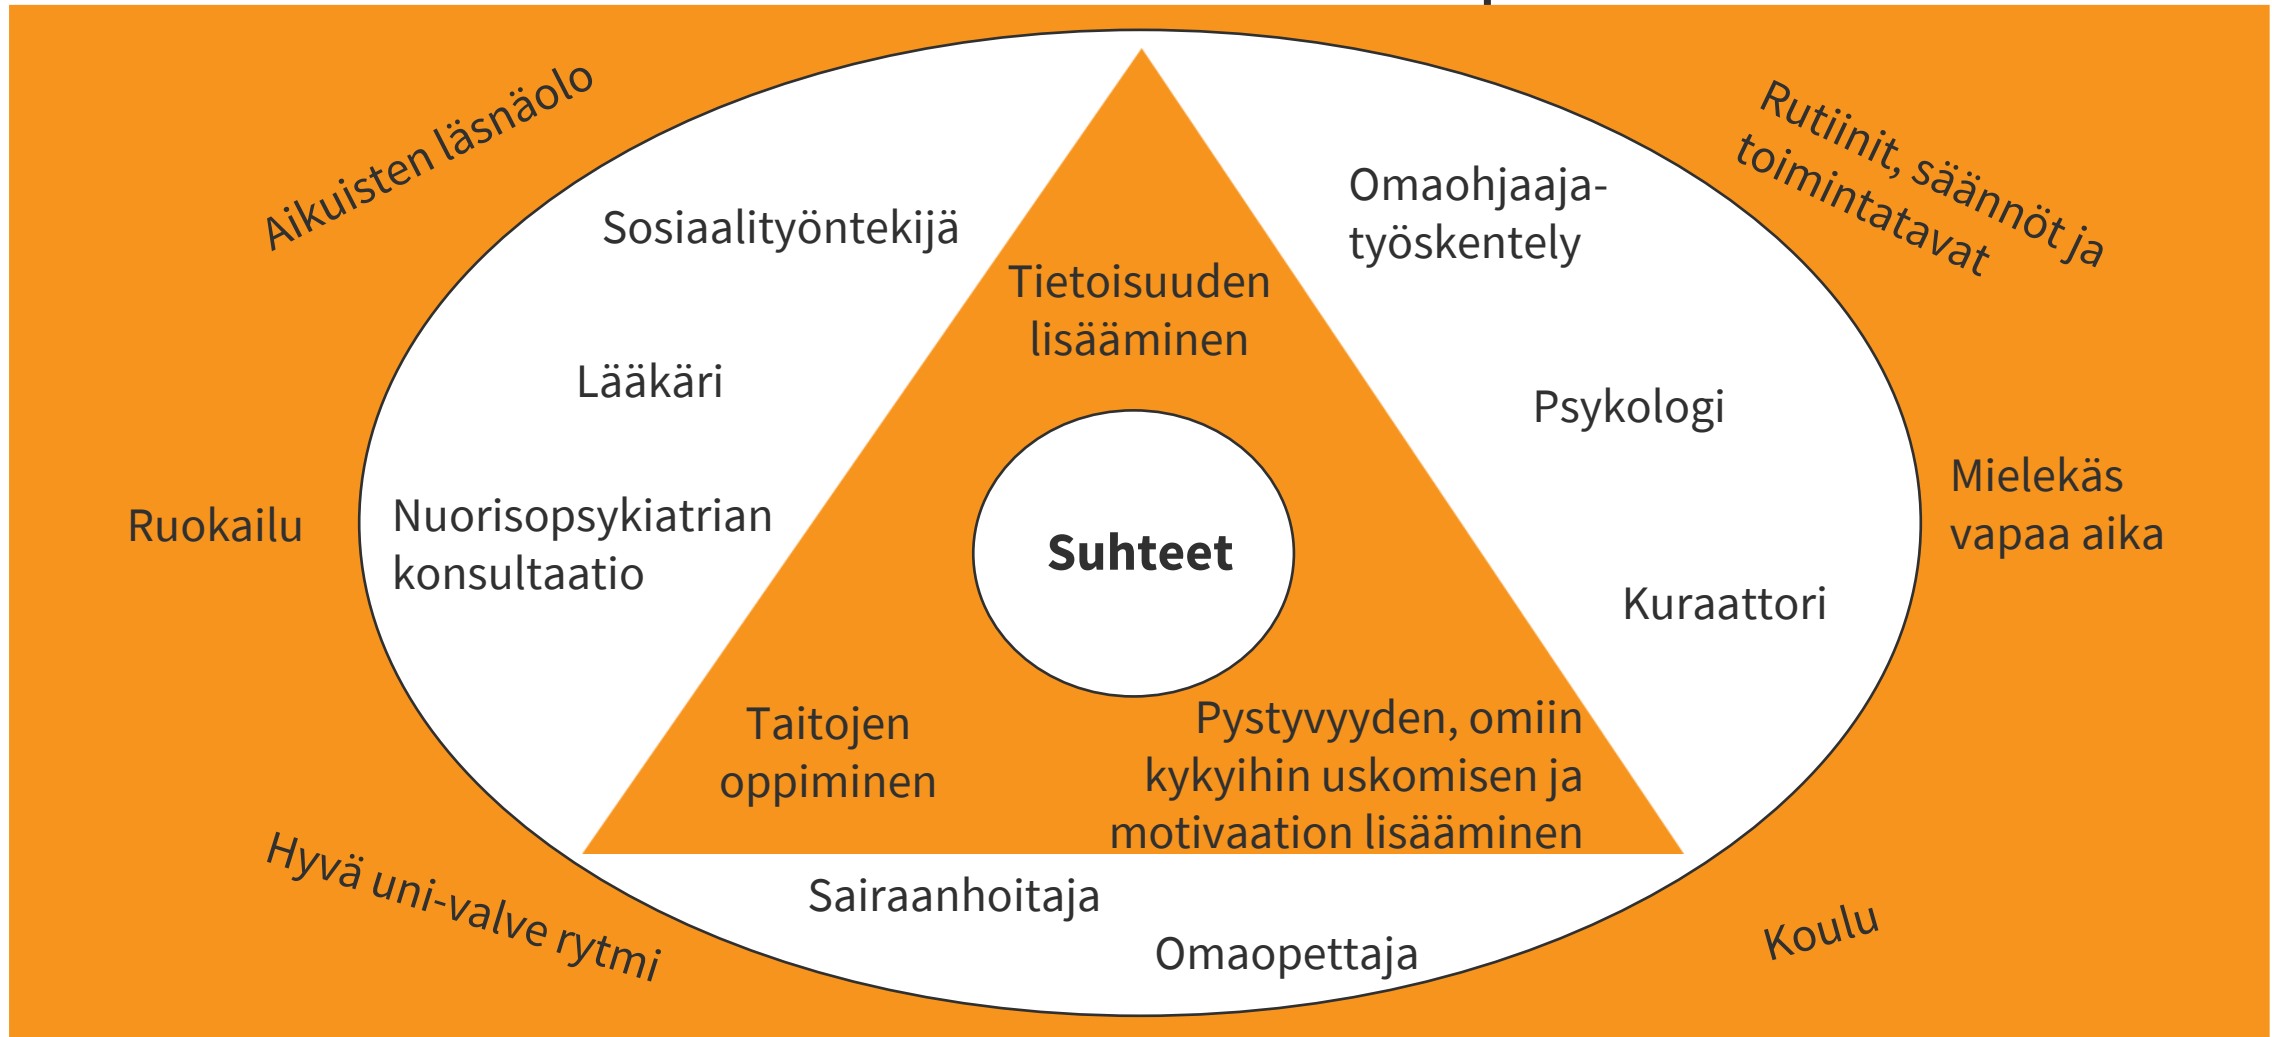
Aikuisten läsnäolo

Rutiinit, säännöt ja toimintatavat

Sosiaalityöntekijä

Omaohjaajatyöskentely

Tietoisuuden lisääminen

Lääkäri

Psykologi

Mielekäs vapaa aika

Ruokailu

Nuorisopsykiatrian konsultaatio

Suhteet

Kuraattori

Taitojen oppiminen

Pystyvyyden, omiin kykyihin uskomisen ja motivaation lisääminen

Hyvä uni-valve rytmi

Sairaanhoitaja

Omaopettaja

Koulu